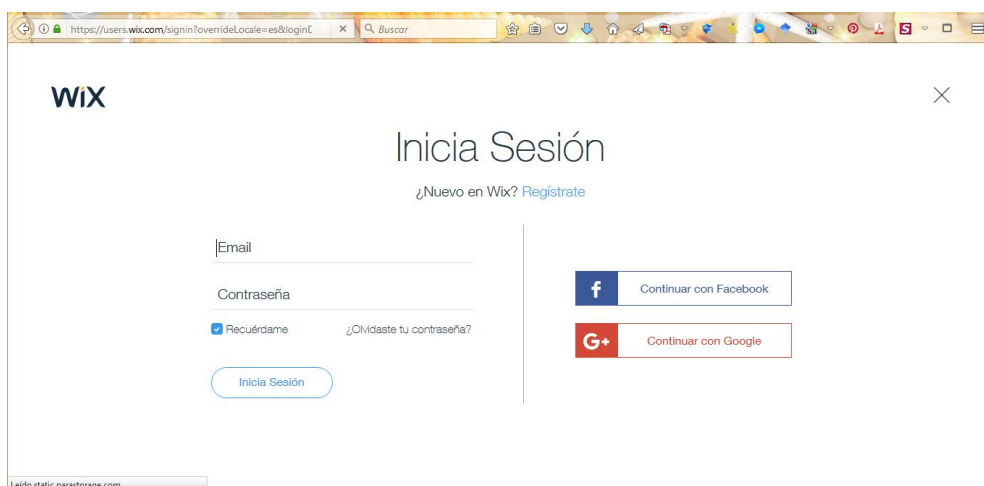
https://users.wix.com/signin?overrideLocale=es&loginD
Buscar

WiX

Inicia Sesión

¿Nuevo en Wix? Regístrate

Email

Contraseña

Recuérdame

¿Olvidaste tu contraseña?

Inicia Sesión

f Continuar con Facebook

G+ Continuar con Google

Leído static.parastorage.com